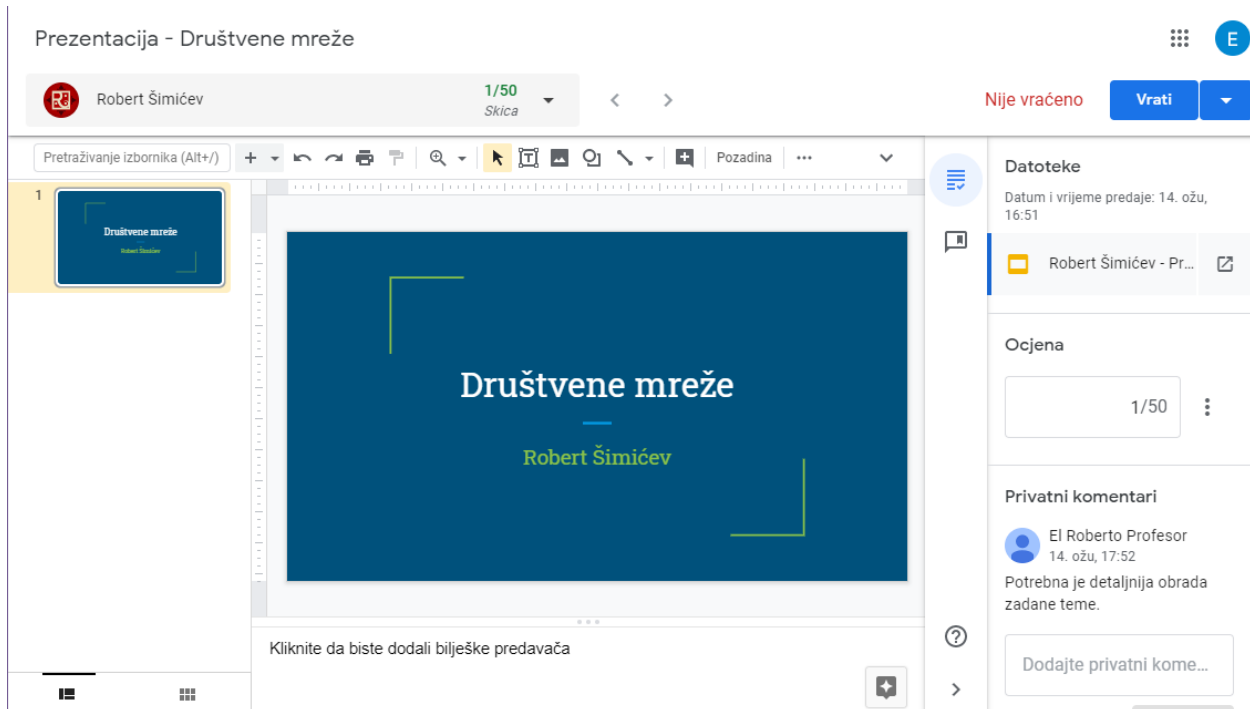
Prezentacija - Društvene mreže

E

Robert Šimićev

1/50
Skica

Nije vraćeno

Vrati

Pretraživanje izbornika (Alt+/)

Pozadina

1

Društvene mreže

Robert Šimićev

Društvene mreže

Robert Šimićev

Kliknite da biste dodali bilješke predavača

Datoteke

Datum i vrijeme predaje: 14. ožu, 16:51

Robert Šimićev - Pr...

Ocjena

1/50

Privatni komentari

El Roberto Profesor
14. ožu, 17:52

Potrebna je detaljnija obrada zadane teme.

Dodajte privatni kome...